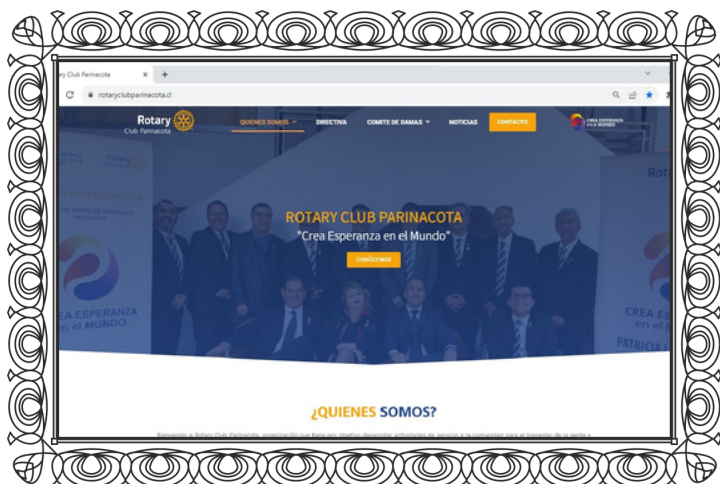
ry Club Parinacota
rotaryclubparinacota.cl

Rotary Club Parinacota

QUIENES SOMOS
DIRECTIVA
COMITE DE DAMAS
NOTICIAS
CONTACTO

CREA ESPERANZA en el MUNDO

ROTARY CLUB PARINACOTA
"Crea Esperanza en el Mundo"
CONÓCENOS

CREA ESPERANZA en el MUNDO

CREA ESPERA en el

PATRICIA

¿QUIENES SOMOS?

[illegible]